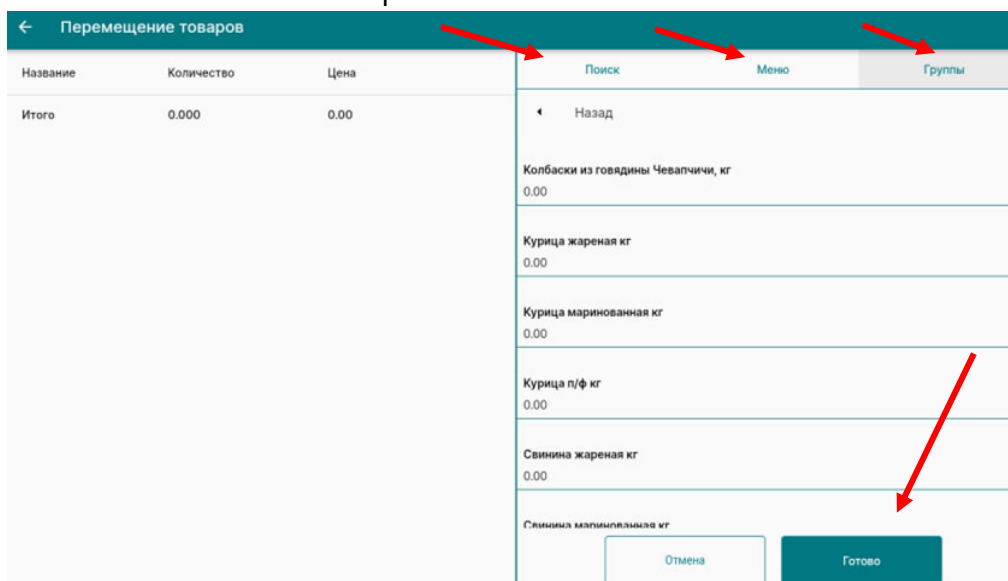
← Перемещение товаров

| Название | Количество | Цена |
|---|---|---|
| Итого | 0.000 | 0.00 |

Поиск Меню Группы

◂ Назад

Колбаски из говядины Чевапчичи, кг
0.00

Курица жареная кг
0.00

Курица маринованная кг
0.00

Курица п/ф кг
0.00

Свинина жареная кг
0.00

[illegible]

Отмена Готово